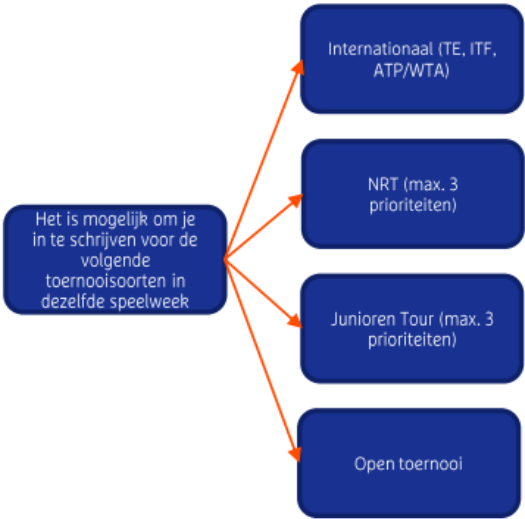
Het is mogelijk om je in te schrijven voor de volgende toernooisoorten in dezelfde speelweek

Internationaal (TE, ITF, ATP/WTA)

NRT (max. 3 prioriteiten)

Junioren Tour (max. 3 prioriteiten)

Open toernooi